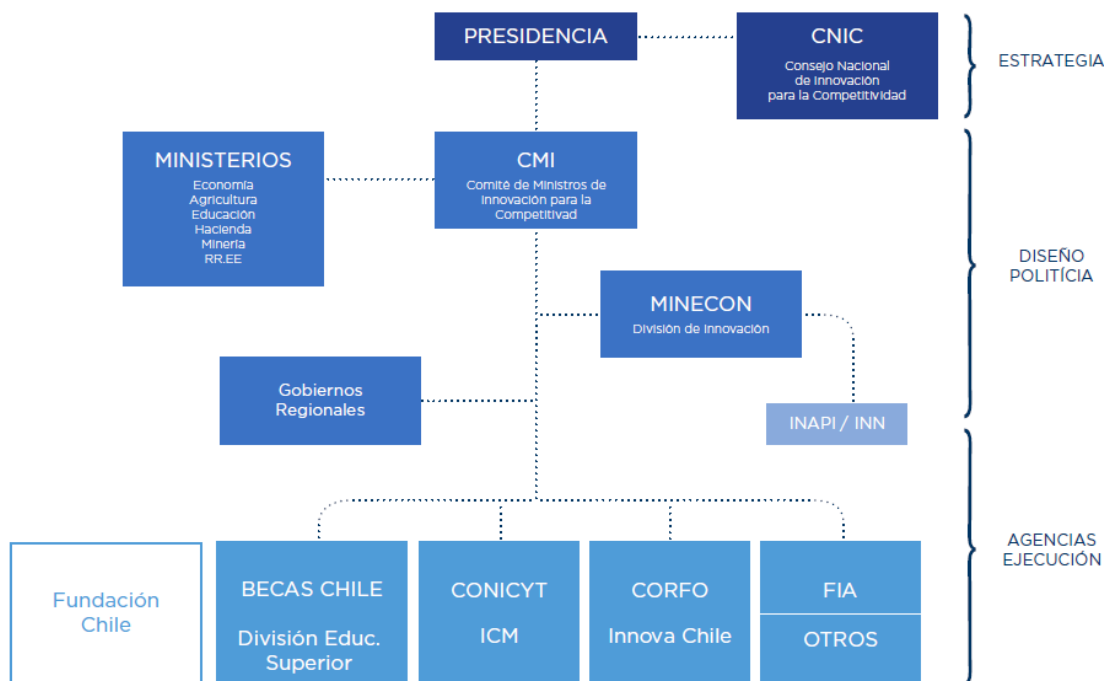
PRESIDENCIA

CNIC
Consejo Nacional de Innovación para la Competitividad

ESTRATEGIA

MINISTERIOS
Economía
Agricultura
Educación
Hacienda
Minería
RR.EE

CMI
Comité de Ministros de Innovación para la Competitividad

DISEÑO POLÍTICA

MINECON
División de Innovación

Gobiernos Regionales

INAPI / INN

AGENCIAS EJECUCIÓN

Fundación Chile

BECAS CHILE
División Educ. Superior

CONICYT
ICM

CORFO
Innova Chile

FIA
OTROS